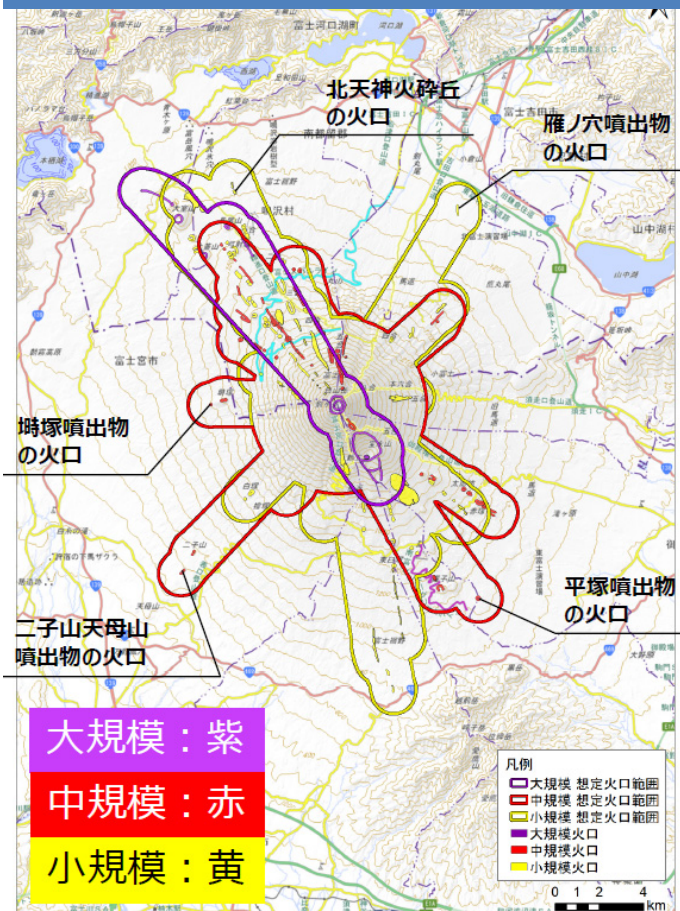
北天神火砕丘
の火口

雁ノ穴噴出物
の火口

堀塚噴出物
の火口

平塚噴出物
の火口

二子山天母山
噴出物の火口

大規模：紫
中規模：赤
小規模：黄

凡例
大規模 想定火口範囲
中規模 想定火口範囲
小規模 想定火口範囲
大規模火口
中規模火口
小規模火口

0 1 2 4 km

富士宮市
鳴沢村
富士吉田市
山中湖